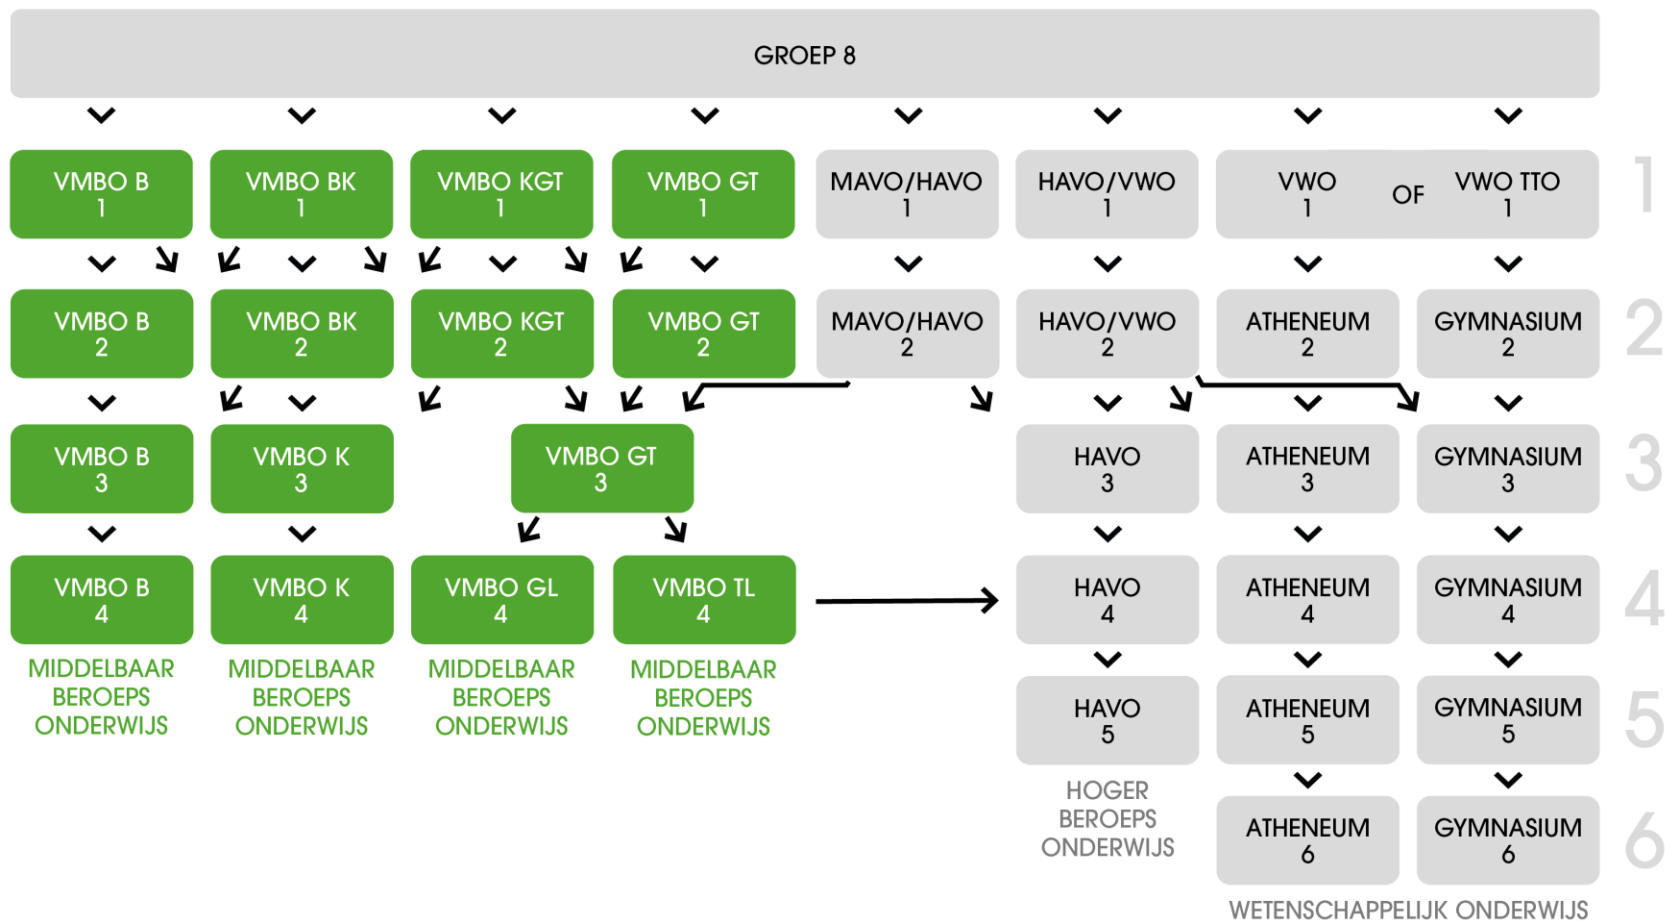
GROEP 8

VMBO B
1

VMBO BK
1

VMBO KGT
1

VMBO GT
1

MAVO/HAVO
1

HAVO/VWO
1

VWO
1

OF

VWO TTO
1

1

VMBO B
2

VMBO BK
2

VMBO KGT
2

VMBO GT
2

MAVO/HAVO
2

HAVO/VWO
2

ATHENEUM
2

GYMNASIUM
2

2

VMBO B
3

VMBO K
3

VMBO GT
3

HAVO
3

ATHENEUM
3

GYMNASIUM
3

3

VMBO B
4

VMBO K
4

VMBO GL
4

VMBO TL
4

HAVO
4

ATHENEUM
4

GYMNASIUM
4

4

MIDDELBAAR BEROEPS ONDERWIJS

MIDDELBAAR BEROEPS ONDERWIJS

MIDDELBAAR BEROEPS ONDERWIJS

MIDDELBAAR BEROEPS ONDERWIJS

HAVO
5

ATHENEUM
5

GYMNASIUM
5

5

HOGER BEROEPS ONDERWIJS

ATHENEUM
6

GYMNASIUM
6

6

WETENSCHAPPELIJK ONDERWIJS